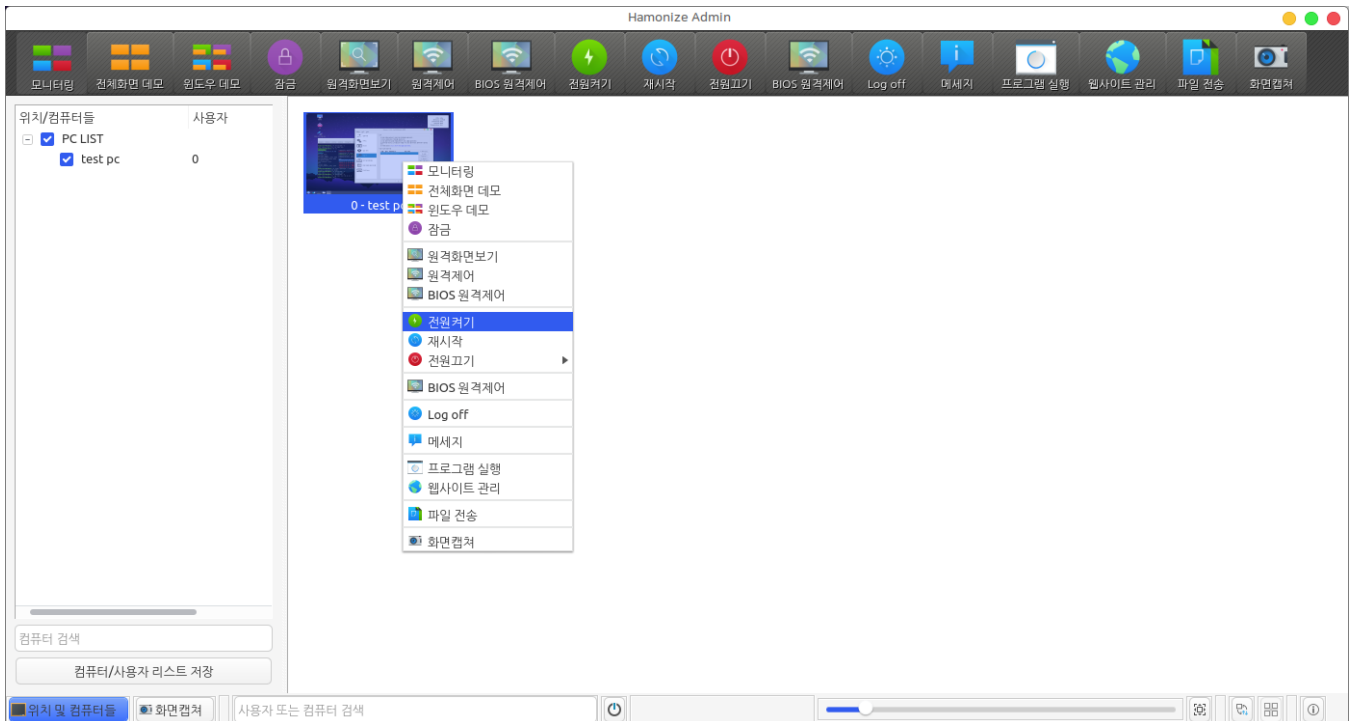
Hamonize Admin

모니터링 전체화면 데모 윈도우 데모 잠금 원격화면보기 원격제어 BIOS 원격제어 전원켜기 재시작 전원끄기 BIOS 원격제어 Log off 메세지 프로그램 실행 웹사이트 관리 파일 전송 화면캡쳐

| 위치/컴퓨터들 | 사용자 |
|---|---|
| PC LIST | |
| test pc | 0 |

0 - test pc

모니터링
전체화면 데모
윈도우 데모
잠금
원격화면보기
원격제어
BIOS 원격제어
전원켜기
재시작
전원끄기
BIOS 원격제어
Log off
메세지
프로그램 실행
웹사이트 관리
파일 전송
화면캡쳐

컴퓨터 검색
컴퓨터/사용자 리스트 저장

위치 및 컴퓨터들 화면캡쳐 사용자 또는 컴퓨터 검색